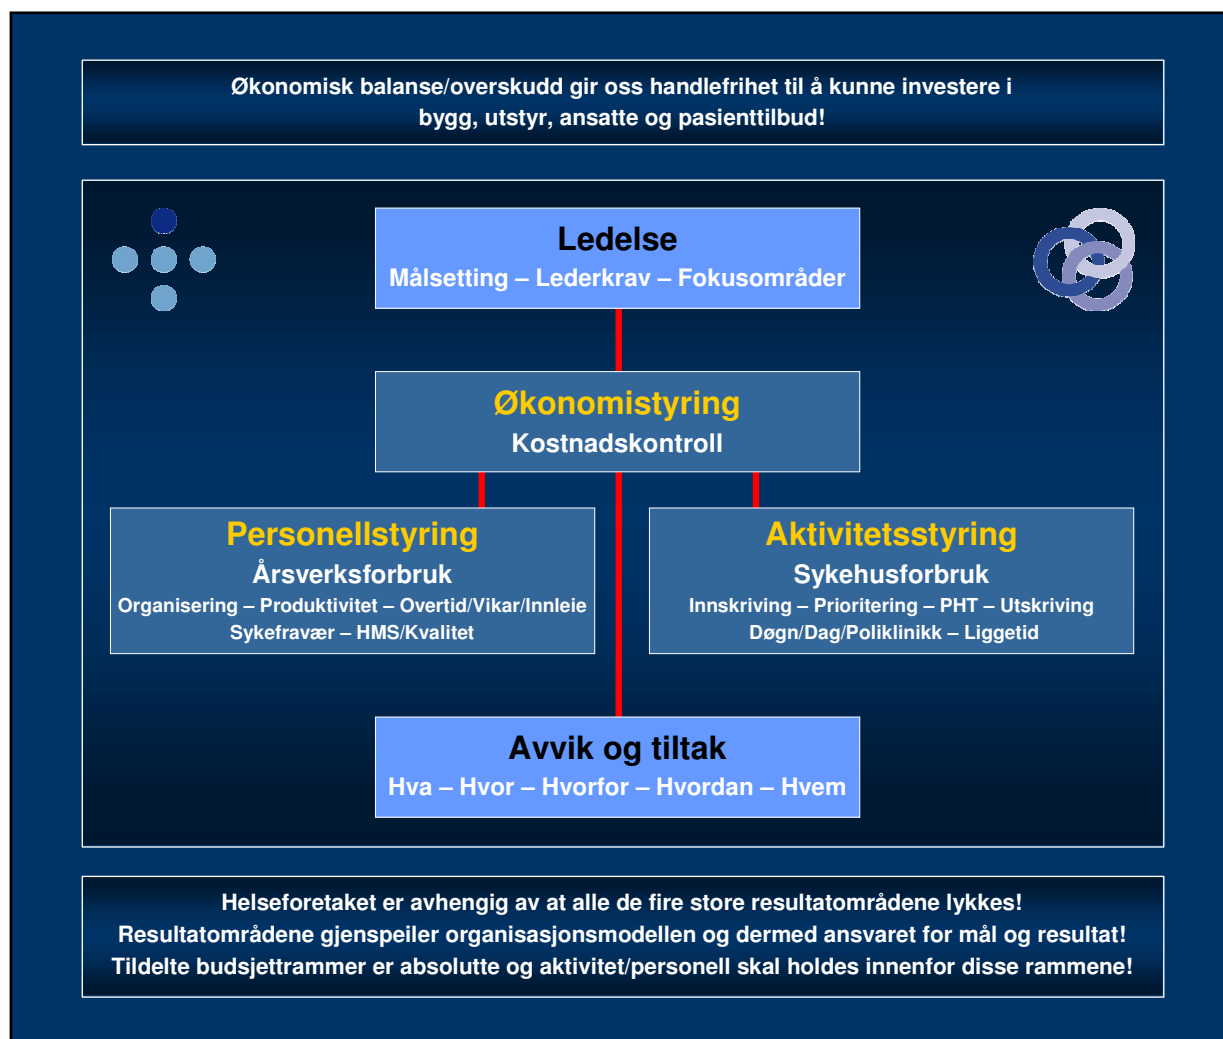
Økonomisk balanse/overskudd gir oss handlefrihet til å kunne investere i bygg, utstyr, ansatte og pasienttilbud!

Ledelse
Målsetting – Lederkrav – Fokusområder

Økonomistyring
Kostnadskontroll

Personellstyring
Årsverksforbruk
Organisering – Produktivitet – Overtid/Vikar/Innleie
Sykefravær – HMS/Kvalitet

Aktivitetsstyring
Sykehusforbruk
Innskriving – Prioritering – PHT – Utskriving
Døgn/Dag/Poliklinikk – Liggetid

Avvik og tiltak
Hva – Hvor – Hvorfor – Hvordan – Hvem

Helseforetaket er avhengig av at alle de fire store resultatområdene lykkes!
Resultatområdene gjenspeiler organisasjonsmodellen og dermed ansvaret for mål og resultat!
Tildelte budsjettrammer er absolutte og aktivitet/personell skal holdes innenfor disse rammene!